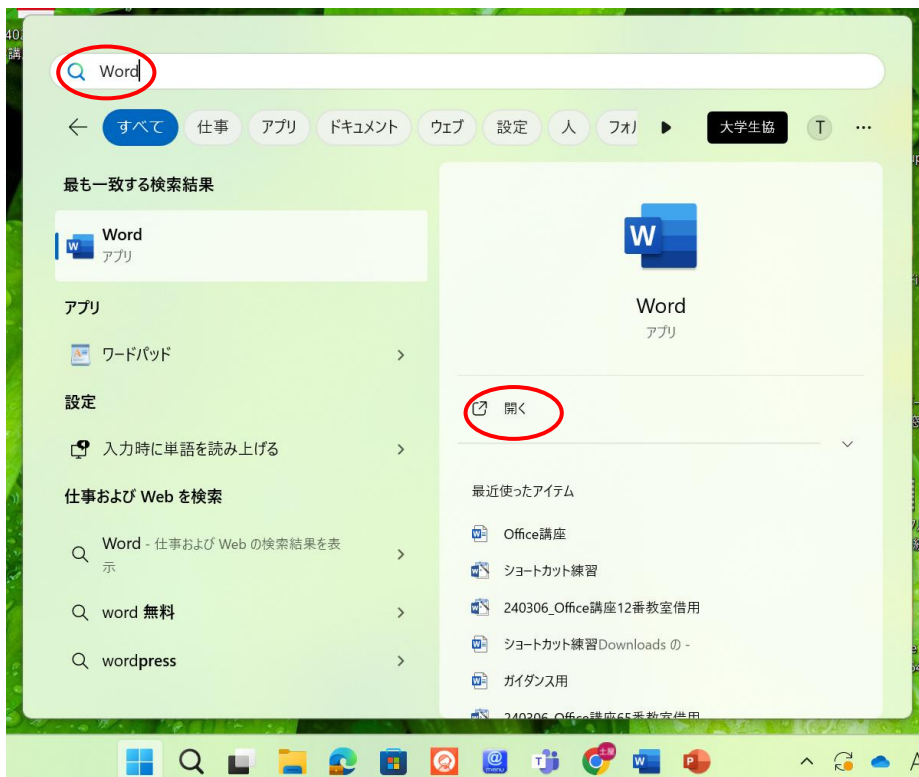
Word

すべて 仕事 アプリ ドキュメント ウェブ 設定 人 フォ 大学生協 T ···

最も一致する検索結果

Word
アプリ

アプリ

ワードパッド

設定

入力時に単語を読み上げる

仕事および Web を検索

Word - 仕事および Web の検索結果を表示

word 無料

wordpress

Word
アプリ

開く

最近使ったアイテム

Office講座

ショートカット練習

240306_Office講座12番教室借用

ショートカット練習Downloads の -

ガイダンス用

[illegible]